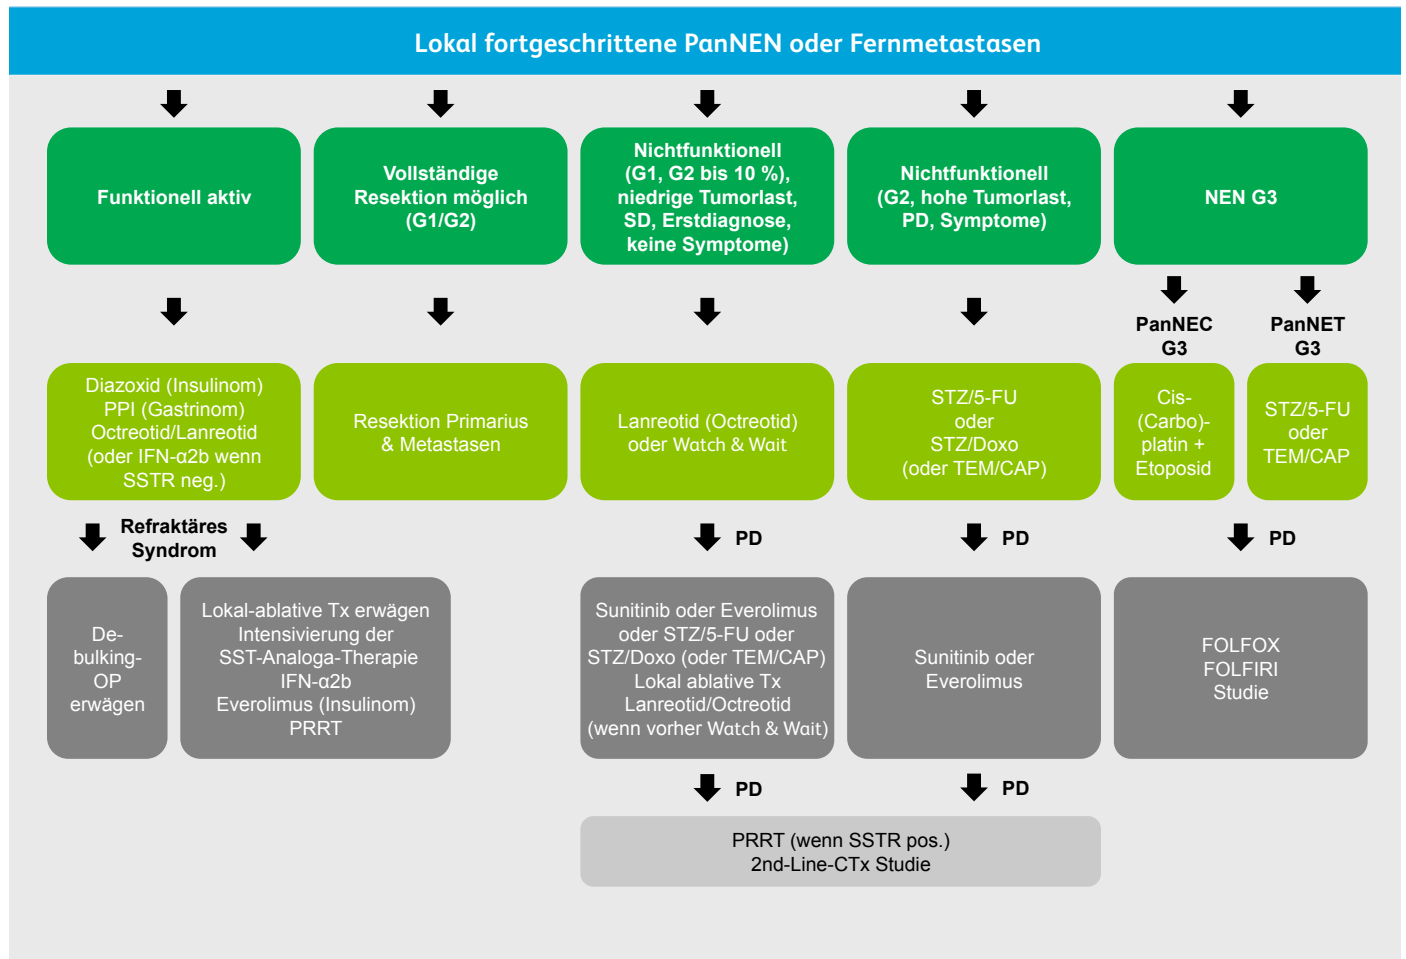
Lokal fortgeschrittene PanNEN oder Fernmetastasen

Funktionell aktiv

Vollständige Resektion möglich (G1/G2)

Nichtfunktionell (G1, G2 bis 10 %), niedrige Tumorlast, SD, Erstdiagnose, keine Symptome)

Nichtfunktionell (G2, hohe Tumorlast, PD, Symptome)

NEN G3

PanNEC G3

PanNET G3

Diazoxid (Insulinom) PPI (Gastrinom) Octreotid/Lanreotid (oder IFN-α2b wenn SSTR neg.)

Resektion Primarius & Metastasen

Lanreotid (Octreotid) oder Watch & Wait

STZ/5-FU oder STZ/Doxo (oder TEM/CAP)

Cis-(Carbo)-platin + Etoposid

STZ/5-FU oder TEM/CAP

Refraktäres Syndrom

PD

PD

PD

De-bulking-OP erwägen

Lokal-ablative Tx erwägen Intensivierung der SST-Analoga-Therapie IFN-α2b Everolimus (Insulinom) PRRT

Sunitinib oder Everolimus oder STZ/5-FU oder STZ/Doxo (oder TEM/CAP) Lokal ablative Tx Lanreotid/Octreotid (wenn vorher Watch & Wait)

Sunitinib oder Everolimus

FOLFOX FOLFIRI Studie

PD

PD

PRRT (wenn SSTR pos.) 2nd-Line-CTx Studie